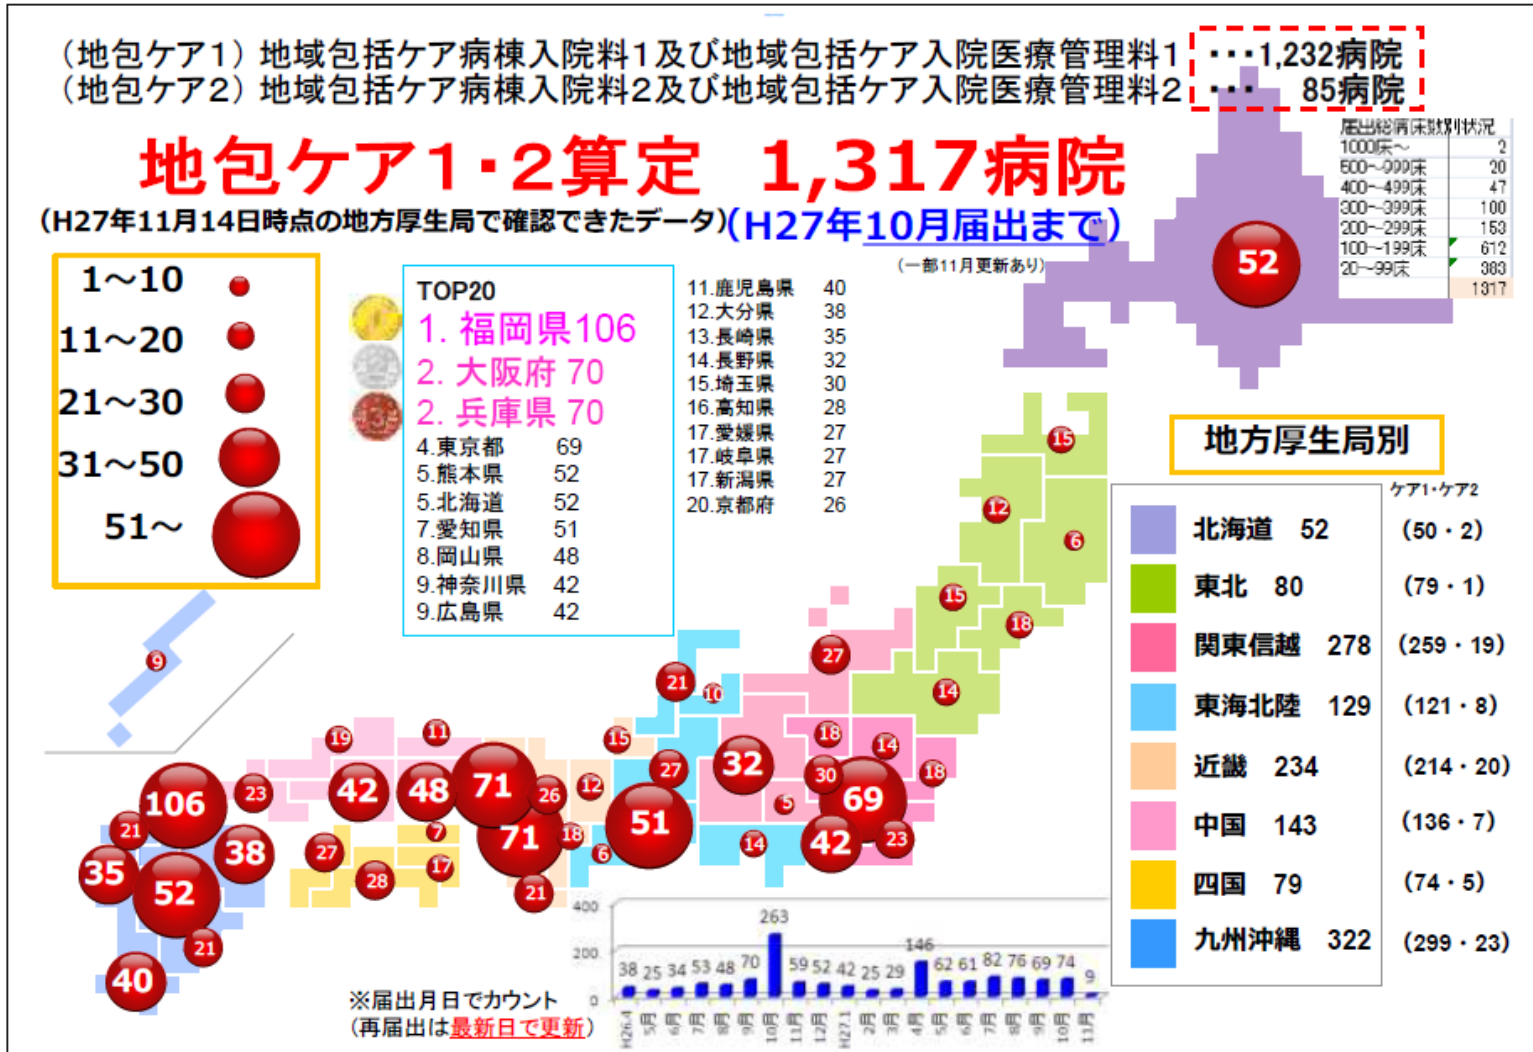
（地包ケア1）地域包括ケア病棟入院料1及び地域包括ケア入院医療管理料1 ･･･1,232病院
（地包ケア2）地域包括ケア病棟入院料2及び地域包括ケア入院医療管理料2 ･･･ 85病院

地包ケア1･2算定 1,317病院

（H27年11月14日時点の地方厚生局で確認できたデータ）（H27年10月届出まで）
（一部11月更新あり）

| 届出総病床数別状況 | |
|---|---|
| 1000床～ | 2 |
| 500～999床 | 20 |
| 400～499床 | 47 |
| 300～399床 | 100 |
| 200～299床 | 153 |
| 100～199床 | 612 |
| 20～99床 | 383 |
| | 1317 |

1～10
11～20
21～30
31～50
51～

TOP20
1. 福岡県106
2. 大阪府 70
2. 兵庫県 70
4.東京都 69
5.熊本県 52
5.北海道 52
7.愛知県 51
8.岡山県 48
9.神奈川県 42
9.広島県 42

11.鹿児島県 40
12.大分県 38
13.長崎県 35
14.長野県 32
15.埼玉県 30
16.高知県 28
17.愛媛県 27
17.岐阜県 27
17.新潟県 27
20.京都府 26

地方厚生局別
ケア1･ケア2

| | | |
|---|---|---|
| 北海道 | 52 | (50・2) |
| 東北 | 80 | (79・1) |
| 関東信越 | 278 | (259・19) |
| 東海北陸 | 129 | (121・8) |
| 近畿 | 234 | (214・20) |
| 中国 | 143 | (136・7) |
| 四国 | 79 | (74・5) |
| 九州沖縄 | 322 | (299・23) |

52 15 12 6 15 18 27 14 21 10 18 14 15 27 32 30 69 18 5 42 23 14 9 19 11 42 48 71 26 12 106 23 21 38 7 71 18 51 6 35 52 27 28 17 21 21 40

400
200
0
263 146
38 25 34 53 48 70 59 52 42 25 29 62 61 82 76 69 74 9
H26.4 5月 6月 7月 8月 9月 10月 11月 12月 H27.1 2月 3月 4月 5月 6月 7月 8月 9月 10月 11月

※届出月日でカウント
（再届出は最新日で更新）